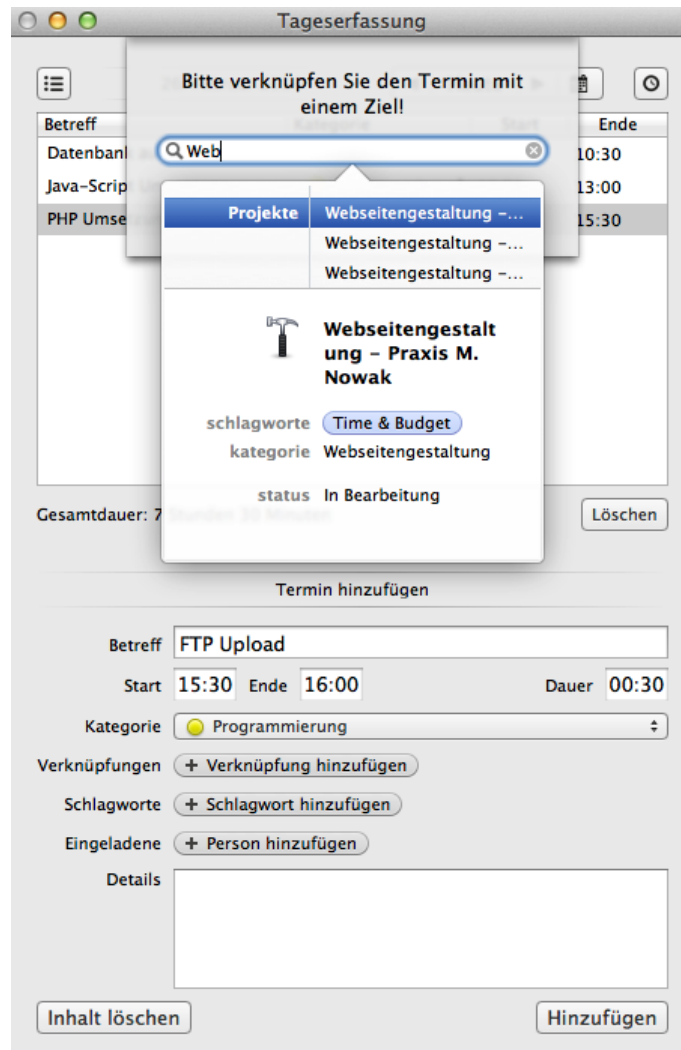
Tageserfassung

Bitte verknüpfen Sie den Termin mit einem Ziel!

Web

Betreff | Ende
Datenbank | 10:30
Java-Scrip | 13:00
PHP Umse | 15:30

Projekte | Webseitengestaltung –...
Webseitengestaltung –...
Webseitengestaltung –...

Webseitengestaltung – Praxis M. Nowak

schlagworte Time & Budget
kategorie Webseitengestaltung

status In Bearbeitung

Gesamtdauer: 7

Löschen

Termin hinzufügen

Betreff FTP Upload

Start 15:30 Ende 16:00 Dauer 00:30

Kategorie Programmierung

Verknüpfungen + Verknüpfung hinzufügen

Schlagworte + Schlagwort hinzufügen

Eingeladene + Person hinzufügen

Details

Inhalt löschen

Hinzufügen